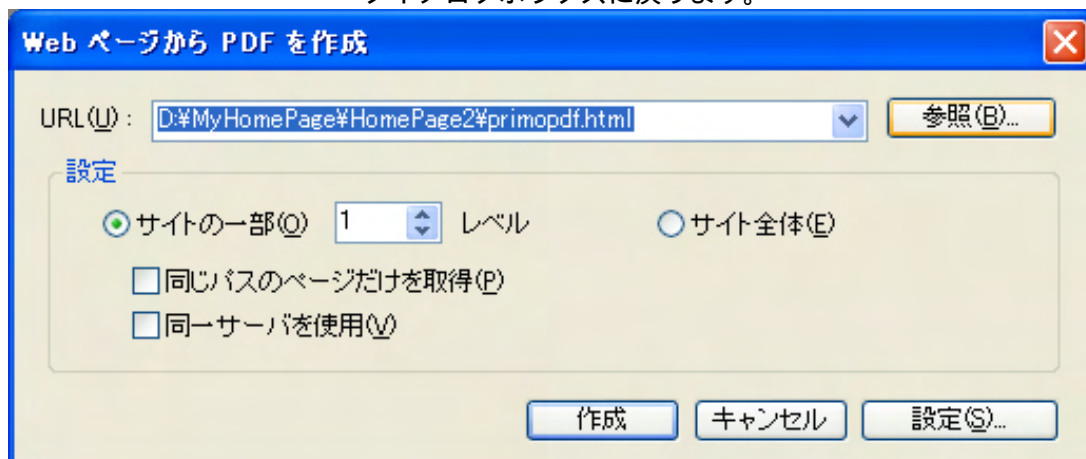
Web ページから PDF を作成

URL(U) : D:¥MyHomePage¥HomePage2¥primopdf.html

参照(B)...

設定

サイトの一部(O) 1 レベル

サイト全体(E)

同じパスのページだけを取得(P)

同一サーバを使用(V)

作成

キャンセル

設定(S)...